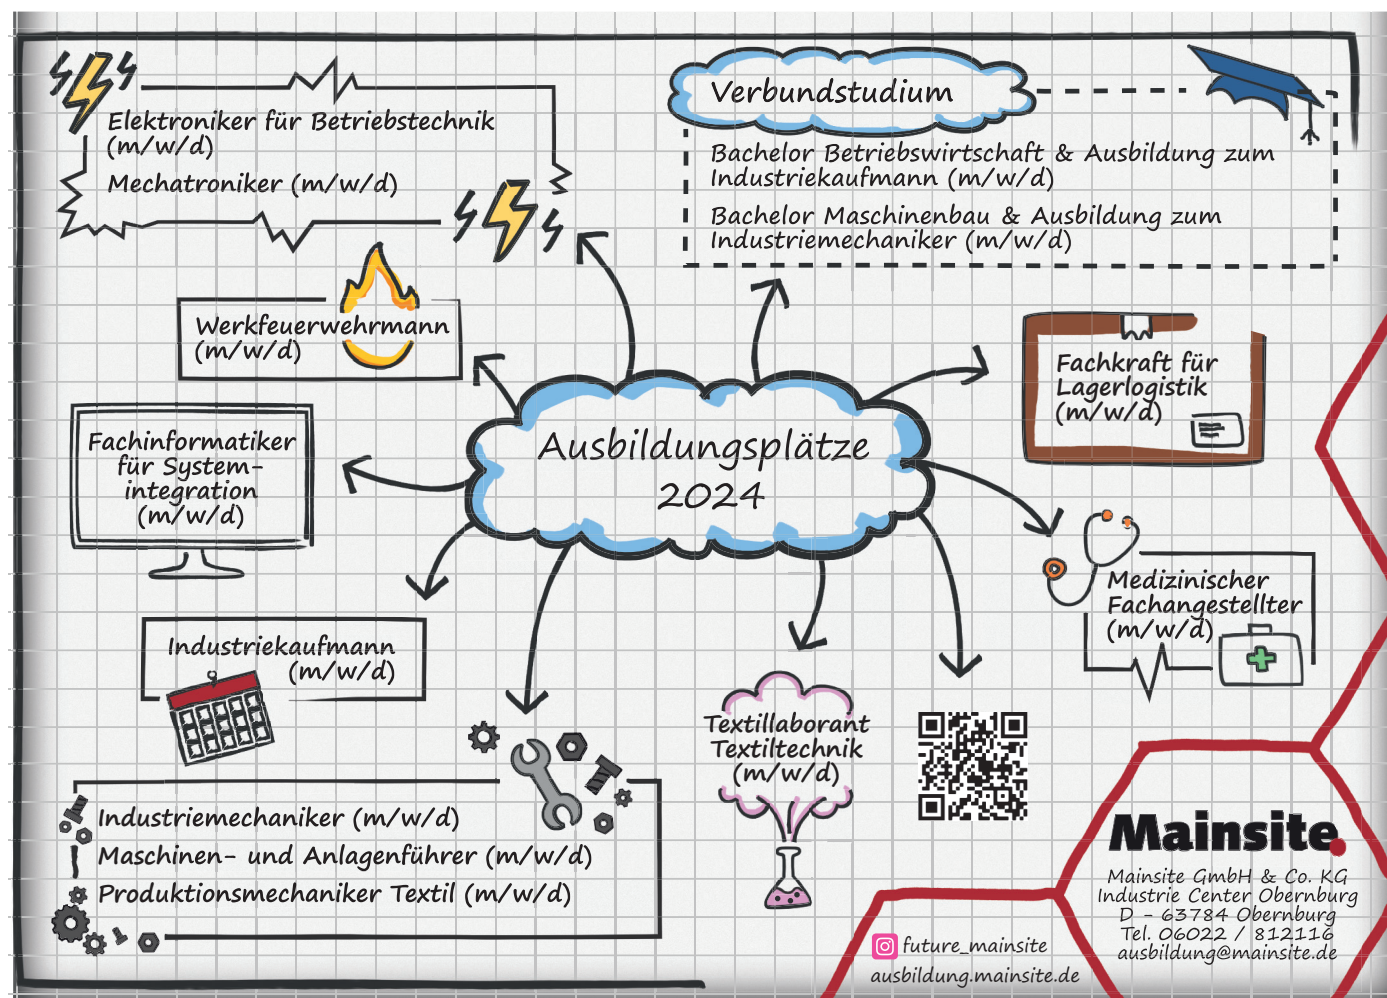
Elektroniker für Betriebstechnik (m/w/d)

Mechatroniker (m/w/d)

Verbundstudium

Bachelor Betriebswirtschaft & Ausbildung zum Industriekaufmann (m/w/d)

Bachelor Maschinenbau & Ausbildung zum Industriemechaniker (m/w/d)

Werkfeuerwehrmann (m/w/d)

Fachkraft für Lagerlogistik (m/w/d)

Fachinformatiker für System-integration (m/w/d)

Ausbildungsplätze 2024

Medizinischer Fachangestellter (m/w/d)

Industriekaufmann (m/w/d)

Textillaborant Textiltechnik (m/w/d)

Industriemechaniker (m/w/d)

Maschinen- und Anlagenführer (m/w/d)

Produktionsmechaniker Textil (m/w/d)

Mainsite.

Mainsite GmbH & Co. KG
Industrie Center Obernburg
D - 63784 Obernburg
Tel. 06022 / 812116
ausbildung@mainsite.de

future_mainsite

ausbildung.mainsite.de